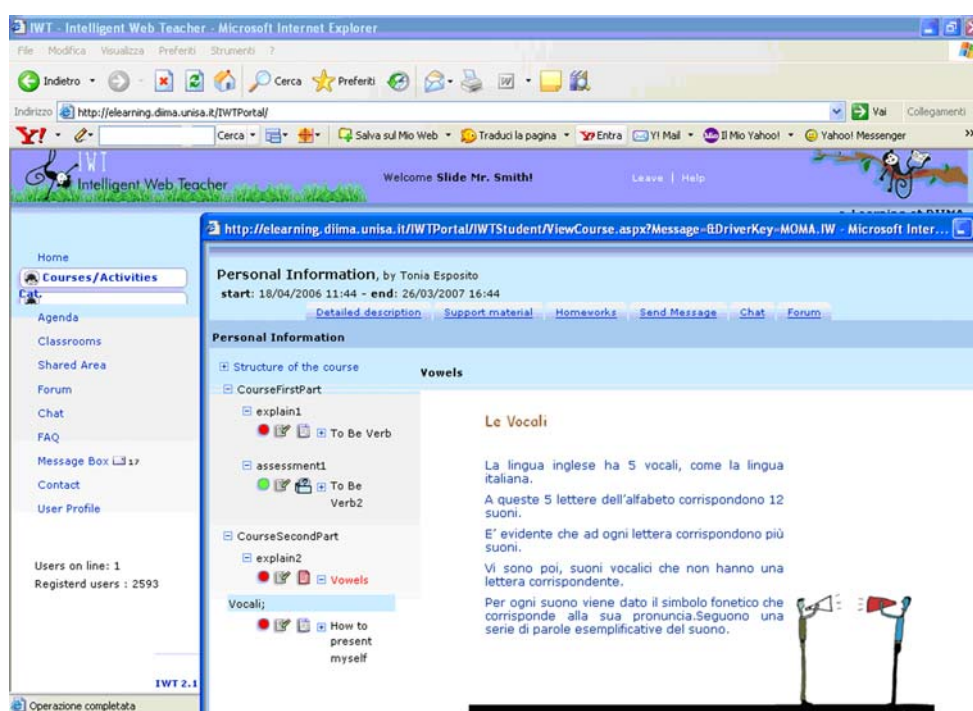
IWT - Intelligent Web Teacher - Microsoft Internet Explorer

File Modifica Visualizza Preferiti Strumenti ?

Indietro Cerca Preferiti

Indirizzo http://elearning.dima.unisa.it/IWTPortal/ Vai Collegamenti

Y! Cerca Salva sul Mio Web Traduci la pagina Entra Y! Mail Il Mio Yahoo! Yahoo! Messenger

IWT Intelligent Web Teacher

Welcome Slide Mr. Smith!

Leave | Help

http://elearning.diima.unisa.it/IWTPortal/IWTStudent/ViewCourse.aspx?Message=&DriverKey=MOMA.IW - Microsoft Inter...

Home
Courses/Activities
Cat.
Agenda
Classrooms
Shared Area
Forum
Chat
FAQ
Message Box 17
Contact
User Profile

Users on line: 1
Registerd users : 2593

IWT 2.1

Personal Information, by Tonia Esposito
start: 18/04/2006 11:44 - end: 26/03/2007 16:44

Detailed description Support material Homeworks Send Message Chat Forum

Personal Information

Structure of the course
CourseFirstPart
explain1
To Be Verb
assessment1
To Be Verb2
CourseSecondPart
explain2
Vowels
Vocali;
How to present myself

Vowels

Le Vocali

La lingua inglese ha 5 vocali, come la lingua italiana.

A queste 5 lettere dell'alfabeto corrispondono 12 suoni.

E' evidente che ad ogni lettera corrispondono più suoni.

Vi sono poi, suoni vocalici che non hanno una lettera corrispondente.

Per ogni suono viene dato il simbolo fonetico che corrisponde alla sua pronuncia.Seguono una serie di parole esemplificative del suono.

Operazione completata